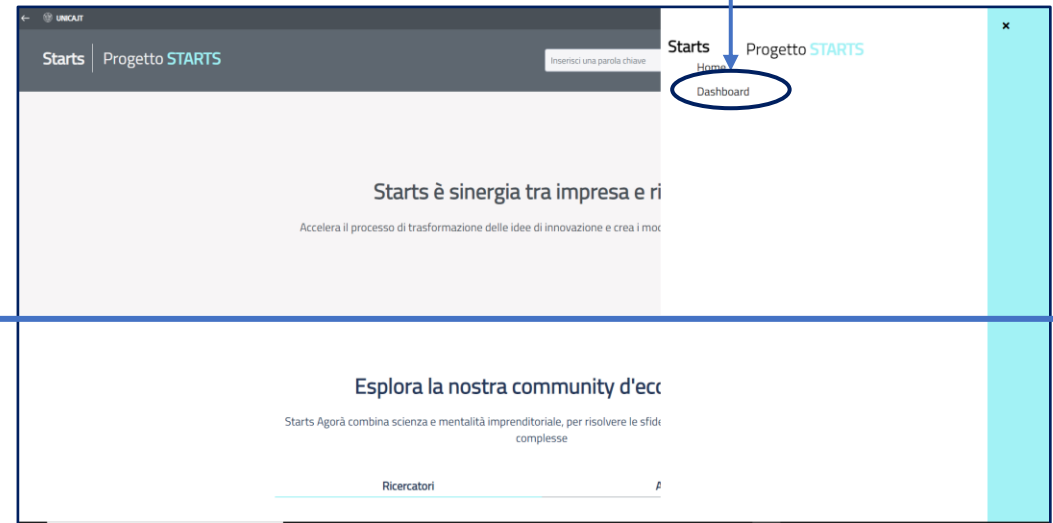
UNICA.IT

Starts Progetto STARTS

Inserisci una parola chiave

Starts Progetto STARTS

Home

Dashboard

×

Starts è sinergia tra impresa e ri

Accelera il processo di trasformazione delle idee di innovazione e crea i mod

Esplora la nostra community d'ec

Starts Agorà combina scienza e mentalità imprenditoriale, per risolvere le sfide complesse

Ricercatori

A